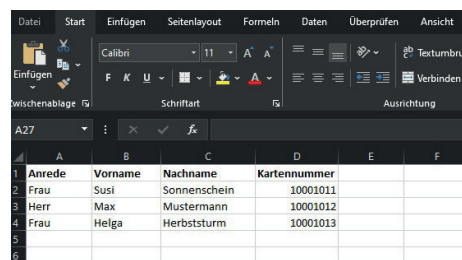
Datei Start Einfügen Seitenlayout Formeln Daten Überprüfen Ansicht

Einfügen
Zwischenablage
Calibri 11 A A
F K U
Schriftart
Textumbru
Verbinden
Ausrichtung

A27 fx

| | A | B | C | D | E | F |
|---|---|---|---|---|---|---|
| 1 | Anrede | Vorname | Nachname | Kartennummer | | |
| 2 | Frau | Susi | Sonnenschein | 10001011 | | |
| 3 | Herr | Max | Mustermann | 10001012 | | |
| 4 | Frau | Helga | Herbststurm | 10001013 | | |
| 5 | | | | | | |
| 6 | | | | | | |